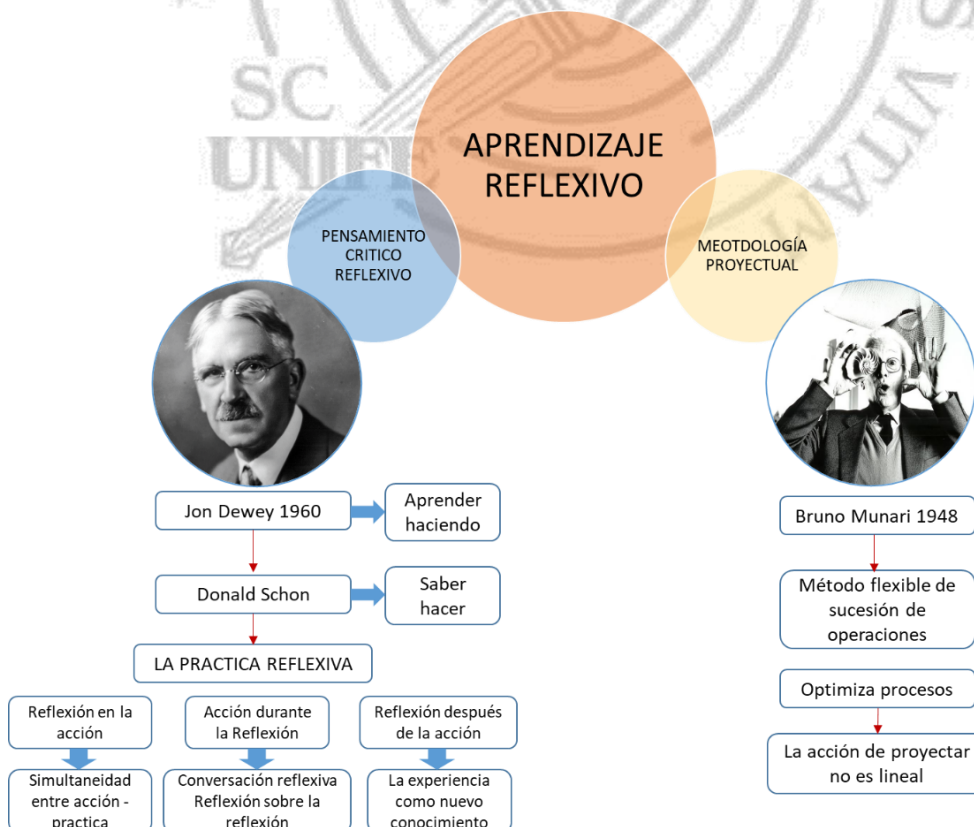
SC
UNIF

APRENDIZAJE REFLEXIVO

PENSAMIENTO CRITICO REFLEXIVO

MEOTDOLOGÍA PROYECTUAL

Jon Dewey 1960

Aprender haciendo

Donald Schon

Saber hacer

LA PRACTICA REFLEXIVA

Reflexión en la acción

Simultaneidad entre acción - practica

Acción durante la Reflexión

Conversación reflexiva Reflexión sobre la reflexión

Reflexión después de la acción

La experiencia como nuevo conocimiento

Bruno Munari 1948

Método flexible de sucesión de operaciones

Optimiza procesos

La acción de proyectar no es lineal